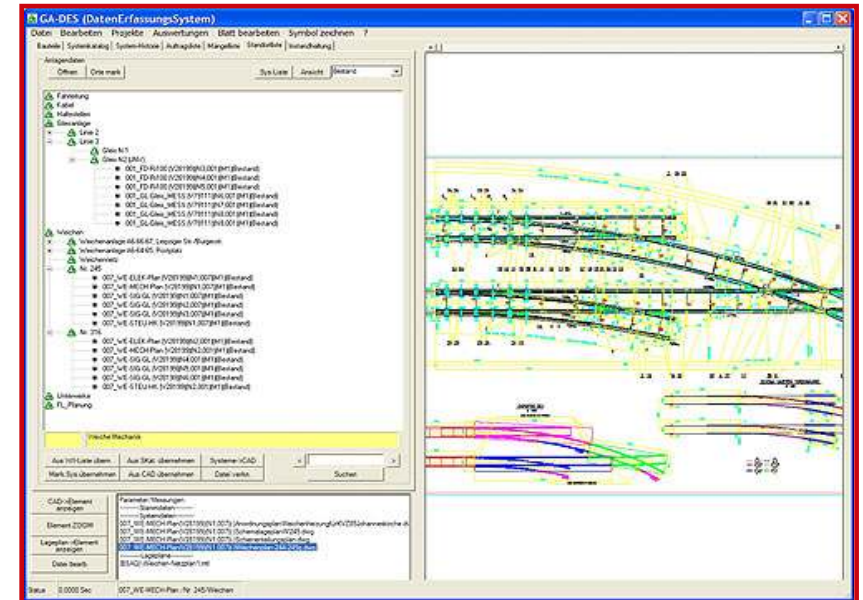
GA-DES (DatenErfassungsSystem)

Datei Bearbeiten Projekte Auswertungen Blatt bearbeiten Symbol zeichnen ?

Bauteile | Systemkatalog | System-Historie | Auftragsliste | Mängelliste | Standortliste | Instandhaltung

Anlagendaten

Öffnen | Orte mark | Sys Liste | Ansicht | Bestand

Fahrleitung
Kabel
Haltestellen
Gleisanlage
Linie 2
Linie 3
Gleis N1
Gleis N2 [UM-]
001_FD-Ri100 [V20199]N3.001[M1][Bestand]
001_FD-Ri100 [V20199]N4.001[M1][Bestand]
001_FD-Ri100 [V20199]N5.001[M1][Bestand]
001_GL-Gleis_MESS [V79111]N6.001[M1][Bestand]
001_GL-Gleis_MESS [V79111]N7.001[M1][Bestand]
001_GL-Gleis_MESS [V79111]N8.001[M1][Bestand]
001_GL-Gleis_MESS [V79111]N9.001[M1][Bestand]
Weichen
Weichenanlage A6-66,67, Leipziger Str./Burgeck
Weichenanlage A6-64/65, Postplatz
Weichennetz
Nr. 245
007_WE-ELEK-Plan [V20199]N1.007[M1][Bestand]
007_WE-MECH-Plan [V20199]N1.007[M1][Bestand]
007_WE-SIG-GL [V20199]N1.007[M1][Bestand]
007_WE-SIG-GL [V20199]N2.007[M1][Bestand]
007_WE-SIG-GL [V20199]N3.007[M1][Bestand]
007_WE-STEU-HK [V20199]N1.007[M1][Bestand]
Nr. 376
007_WE-ELEK-Plan [V20199]N2.001[M1][Bestand]
007_WE-MECH-Plan [V20199]N2.001[M1][Bestand]
007_WE-SIG-GL [V20199]N4.001[M1][Bestand]
007_WE-SIG-GL [V20199]N5.001[M1][Bestand]
007_WE-SIG-GL [V20199]N6.001[M1][Bestand]
007_WE-STEU-HK [V20199]N2.001[M1][Bestand]
Unterwerke
FL_Planung

Weiche Mechanik

Aus IVII-Liste übern. | Aus SKat. übernehmen | Systeme->CAD
Mark.Sys übernehmen | Aus CAD übernehmen | Datei verkn.
Suchen

CAD->Element anzeigen
Element ZOOM
Lageplan->Element anzeigen
Datei bearb.

Parameter/Messungen
----Stammdaten----
----Systemdaten----
007_WE-MECH-Plan [V20199]N1.007b [Anordnungsplan Weichenheizung\AKV255Johanneskirche.dwg]
007_WE-MECH-Plan [V20199]N1.007b [Schemalageplan\N245.dwg]
007_WE-MECH-Plan [V20199]N1.007b [Schienenstellungsplan.dwg]
007_WE-MECH-Plan [V20199]N1.007b [Weichenplan-244-245b.dwg]
----Lagepläne----
[BSAG]\Weichen-Netzplan1.xml

Status | 0.0000 Sec | 007_WE-MECH-Plan : Nr. 245/Weichen